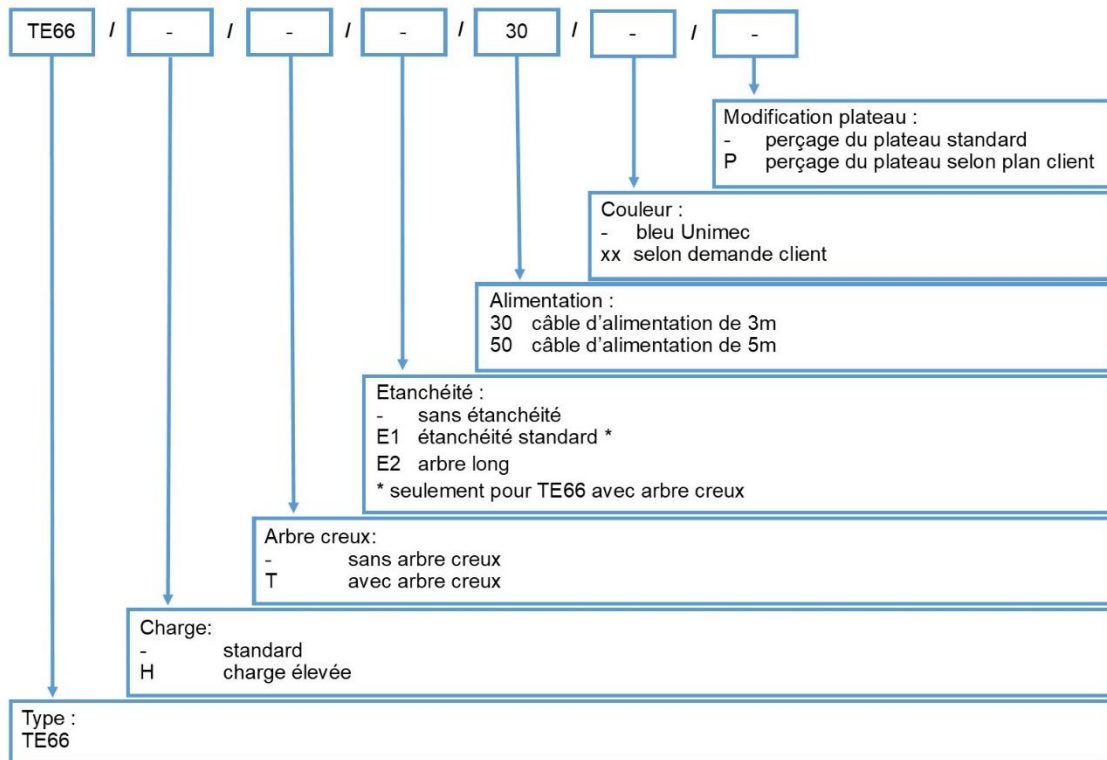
TE66 / - / - / - / 30 / - / -

Modification plateau :
- perçage du plateau standard
P perçage du plateau selon plan client

Couleur :
- bleu Unimec
xx selon demande client

Alimentation :
30 câble d'alimentation de 3m
50 câble d'alimentation de 5m

Etanchéité :
- sans étanchéité
E1 étanchéité standard *
E2 arbre long
* seulement pour TE66 avec arbre creux

Arbre creux:
- sans arbre creux
T avec arbre creux

Charge:
- standard
H charge élevée

Type :
TE66